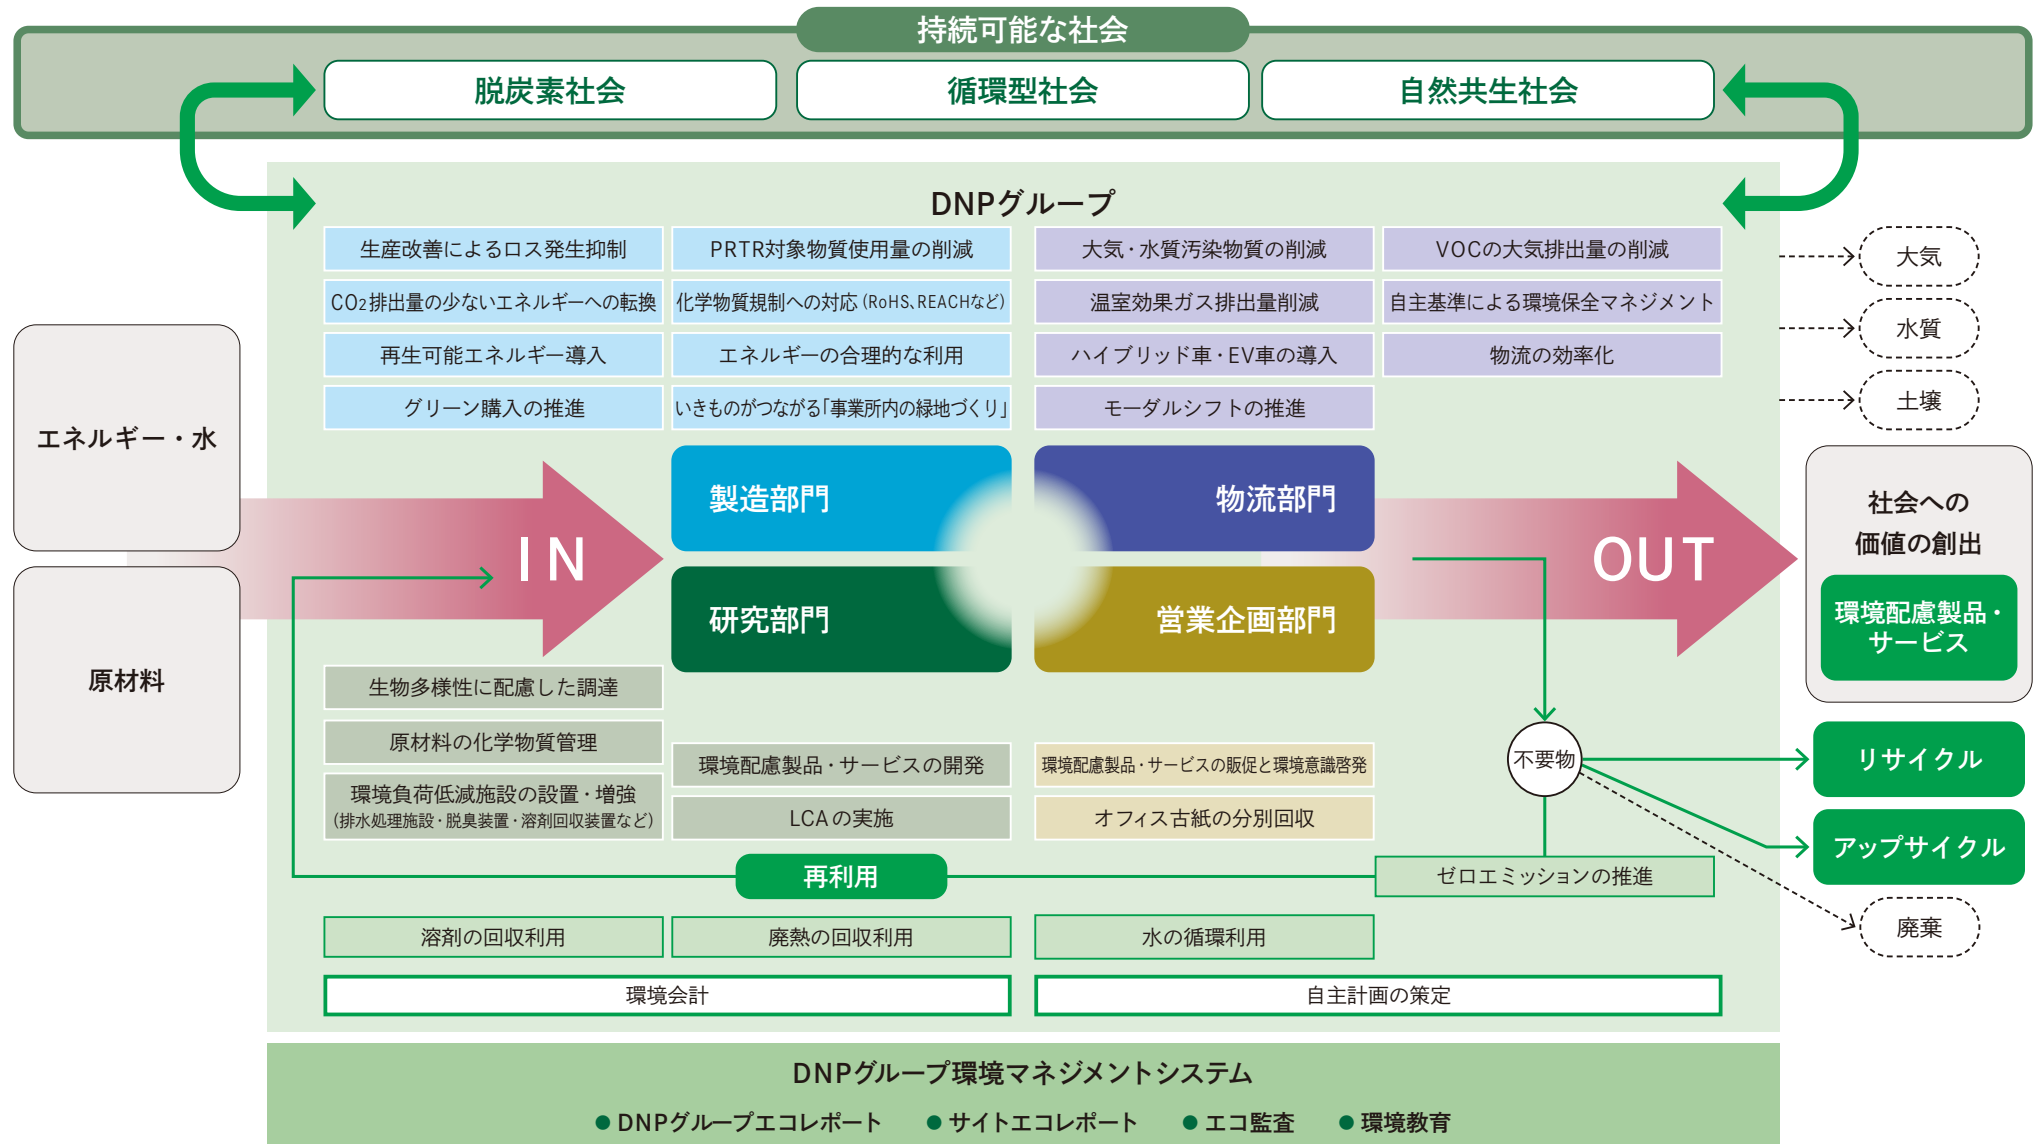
持続可能な社会

脱炭素社会　循環型社会　自然共生社会

DNPグループ

生産改善によるロス発生抑制
PRTR対象物質使用量の削減
大気・水質汚染物質の削減
VOCの大気排出量の削減
$CO_2$排出量の少ないエネルギーへの転換
化学物質規制への対応（RoHS、REACHなど）
温室効果ガス排出量削減
自主基準による環境保全マネジメント
再生可能エネルギー導入
エネルギーの合理的な利用
ハイブリッド車・EV車の導入
物流の効率化
グリーン購入の推進
いきものがつながる「事業所内の緑地づくり」
モーダルシフトの推進

大気
水質
土壌

エネルギー・水

原材料

IN

製造部門
物流部門
研究部門
営業企画部門

OUT

社会への価値の創出

環境配慮製品・サービス

生物多様性に配慮した調達
原材料の化学物質管理
環境負荷低減施設の設置・増強（排水処理施設・脱臭装置・溶剤回収装置など）
環境配慮製品・サービスの開発
LCAの実施
環境配慮製品・サービスの販促と環境意識啓発
オフィス古紙の分別回収

不要物

リサイクル
アップサイクル

再利用
ゼロエミッションの推進

廃棄

溶剤の回収利用
廃熱の回収利用
水の循環利用

環境会計
自主計画の策定

DNPグループ環境マネジメントシステム

● DNPグループエコレポート　● サイトエコレポート　● エコ監査　● 環境教育